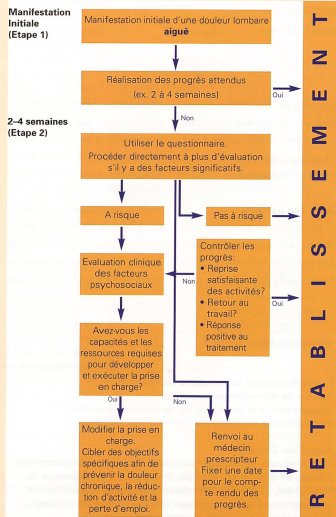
Manifestation Initiale (Etape 1)

Manifestation initiale d'une douleur lombaire aiguë

Réalisation des progrès attendus (ex. 2 à 4 semaines)

Oui

Non

2–4 semaines (Etape 2)

Utiliser le questionnaire. Procéder directement à plus d'évaluation s'il y a des facteurs significatifs.

A risque

Pas à risque

Evaluation clinique des facteurs psychosociaux

Contrôler les progrès:
• Reprise satisfaisante des activités?
• Retour au travail?
• Réponse positive au traitement

Non

Oui

Avez-vous les capacités et les ressources requises pour développer et exécuter la prise en charge?

Oui

Non

Modifier la prise en charge. Cibler des objectifs spécifiques afin de prévenir la douleur chronique, la réduction d'activité et la perte d'emploi.

Renvoi au médecin prescripteur Fixer une date pour le compte rendu des progrès.

RETABLISSEMENT